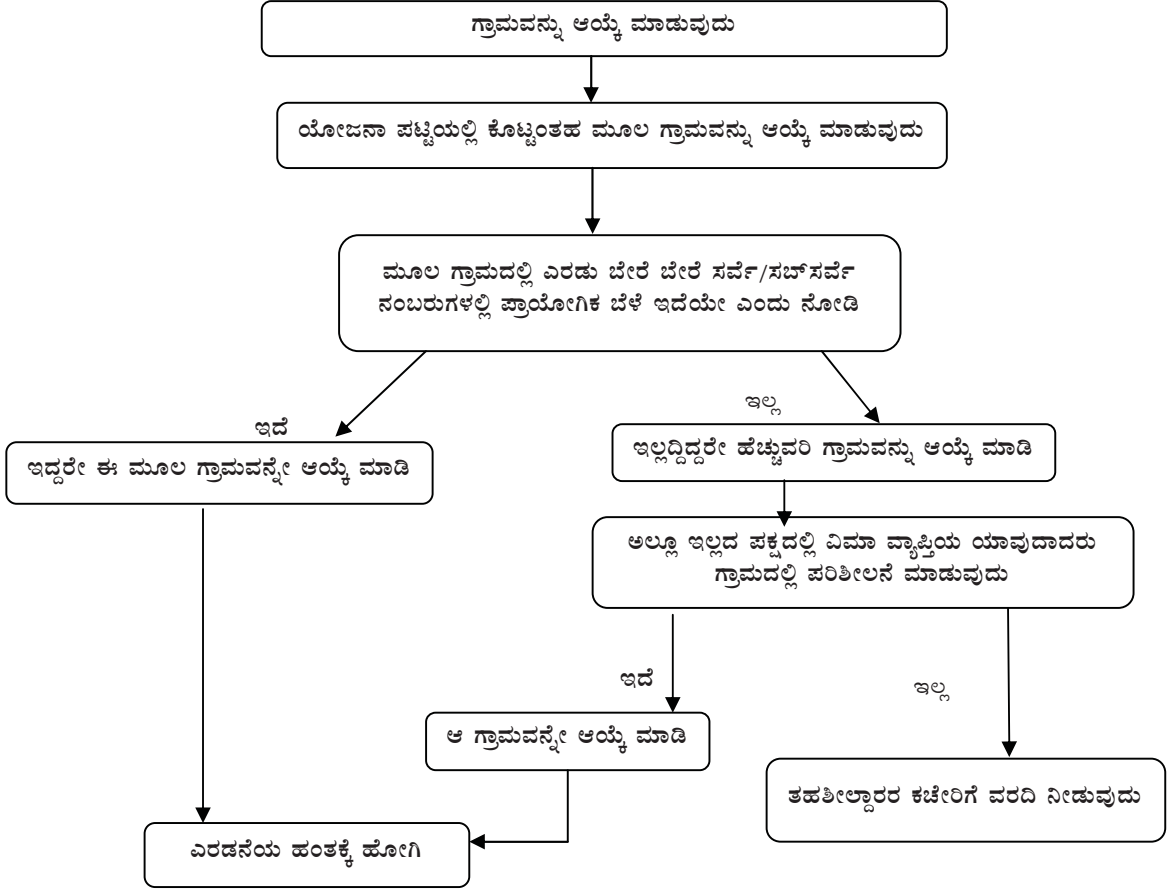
ಗ್ರಾಮವನ್ನು ಆಯ್ಕೆ ಮಾಡುವುದು

ಯೋಜನಾ ಪಟ್ಟಿಯಲ್ಲಿ ಕೊಟ್ಟಂತಹ ಮೂಲ ಗ್ರಾಮವನ್ನು ಆಯ್ಕೆ ಮಾಡುವುದು

ಮೂಲ ಗ್ರಾಮದಲ್ಲಿ ಎರಡು ಬೇರೆ ಬೇರೆ ಸರ್ವೆ/ಸಬ್‌ಸರ್ವೆ ನಂಬರುಗಳಲ್ಲಿ ಪ್ರಾಯೋಗಿಕ ಬೆಳೆ ಇದೆಯೇ ಎಂದು ನೋಡಿ

ಇದೆ

ಇದ್ದರೇ ಈ ಮೂಲ ಗ್ರಾಮವನ್ನೇ ಆಯ್ಕೆ ಮಾಡಿ

ಇಲ್ಲ

ಇಲ್ಲದಿದ್ದರೇ ಹೆಚ್ಚುವರಿ ಗ್ರಾಮವನ್ನು ಆಯ್ಕೆ ಮಾಡಿ

ಅಲ್ಲೂ ಇಲ್ಲದ ಪಕ್ಷದಲ್ಲಿ ವಿಮಾ ವ್ಯಾಪ್ತಿಯ ಯಾವುದಾದರು ಗ್ರಾಮದಲ್ಲಿ ಪರಿಶೀಲನೆ ಮಾಡುವುದು

ಇದೆ

ಆ ಗ್ರಾಮವನ್ನೇ ಆಯ್ಕೆ ಮಾಡಿ

ಇಲ್ಲ

ತಹಶೀಲ್ದಾರರ ಕಚೇರಿಗೆ ವರದಿ ನೀಡುವುದು

ಎರಡನೆಯ ಹಂತಕ್ಕೆ ಹೋಗಿ